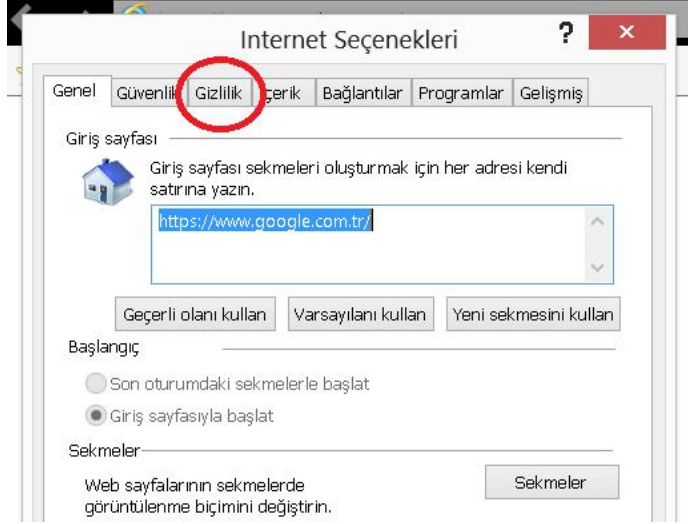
Internet Seçenekleri

?

Genel | Güvenlik | Gizlilik | İçerik | Bağlantılar | Programlar | Gelişmiş

Giriş sayfası

Giriş sayfası sekmeleri oluşturmak için her adresi kendi satırına yazın.

https://www.google.com.tr/

Geçerli olanı kullan | Varsayılanı kullan | Yeni sekmesini kullan

Başlangıç

Son oturumdaki sekmelerle başlat

Giriş sayfasıyla başlat

Sekmeler

Web sayfalarının sekmelerde görüntülenme biçimini değiştirin.

Sekmeler